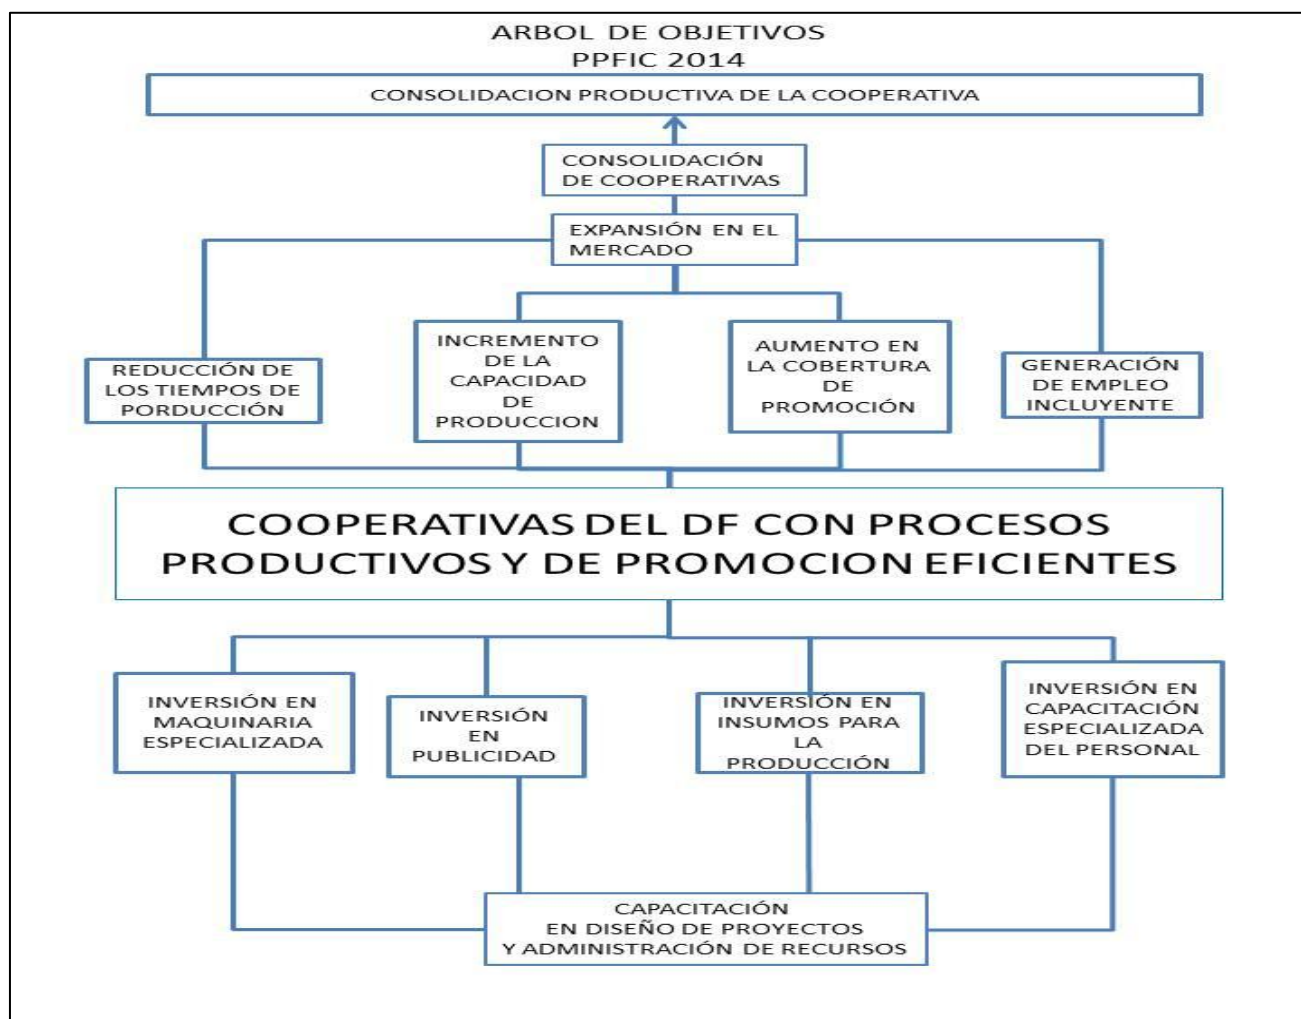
ARBOL DE OBJETIVOS
PPFIC 2014

CONSOLIDACION PRODUCTIVA DE LA COOPERATIVA

CONSOLIDACIÓN DE COOPERATIVAS

EXPANSIÓN EN EL MERCADO

REDUCCIÓN DE LOS TIEMPOS DE PORDUCCIÓN

INCREMENTO DE LA CAPACIDAD DE PRODUCCION

AUMENTO EN LA COBERTURA DE PROMOCIÓN

GENERACIÓN DE EMPLEO INCLUYENTE

COOPERATIVAS DEL DF CON PROCESOS PRODUCTIVOS Y DE PROMOCION EFICIENTES

INVERSIÓN EN MAQUINARIA ESPECIALIZADA

INVERSIÓN EN PUBLICIDAD

INVERSIÓN EN INSUMOS PARA LA PRODUCCIÓN

INVERSIÓN EN CAPACITACIÓN ESPECIALIZADA DEL PERSONAL

CAPACITACIÓN EN DISEÑO DE PROYECTOS Y ADMINISTRACIÓN DE RECURSOS